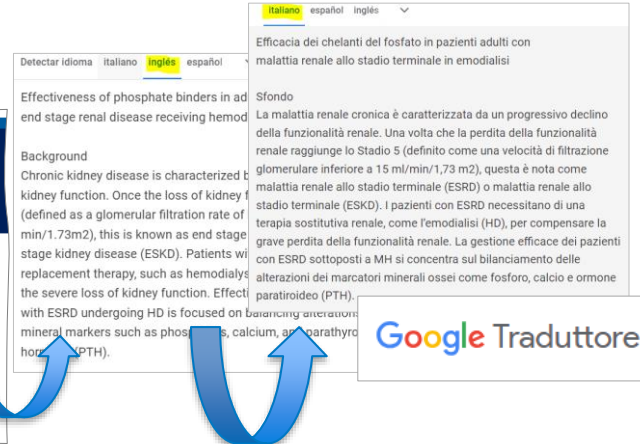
Detectar idioma italiano inglés español

Effectiveness of phosphate binders in ad
end stage renal disease receiving hemod

Background
Chronic kidney disease is characterized b
kidney function. Once the loss of kidney f
(defined as a glomerular filtration rate of
min/1.73m2), this is known as end stage
stage kidney disease (ESKD). Patients wi
replacement therapy, such as hemodialys
the severe loss of kidney function. Effecti
with ESRD undergoing HD is focused on balancing alterations
mineral markers such as phosphorus, calcium, and parathyro
hormone (PTH).

italiano español inglés

Efficacia dei chelanti del fosfato in pazienti adulti con malattia renale allo stadio terminale in emodialisi

Sfondo
La malattia renale cronica è caratterizzata da un progressivo declino della funzionalità renale. Una volta che la perdita della funzionalità renale raggiunge lo Stadio 5 (definito come una velocità di filtrazione glomerulare inferiore a 15 ml/min/1,73 m2), questa è nota come malattia renale allo stadio terminale (ESRD) o malattia renale allo stadio terminale (ESKD). I pazienti con ESRD necessitano di una terapia sostitutiva renale, come l'emodialisi (HD), per compensare la grave perdita della funzionalità renale. La gestione efficace dei pazienti con ESRD sottoposti a MH si concentra sul bilanciamento delle alterazioni dei marcatori minerali ossei come fosforo, calcio e ormone paratiroideo (PTH).

Google Traduttore